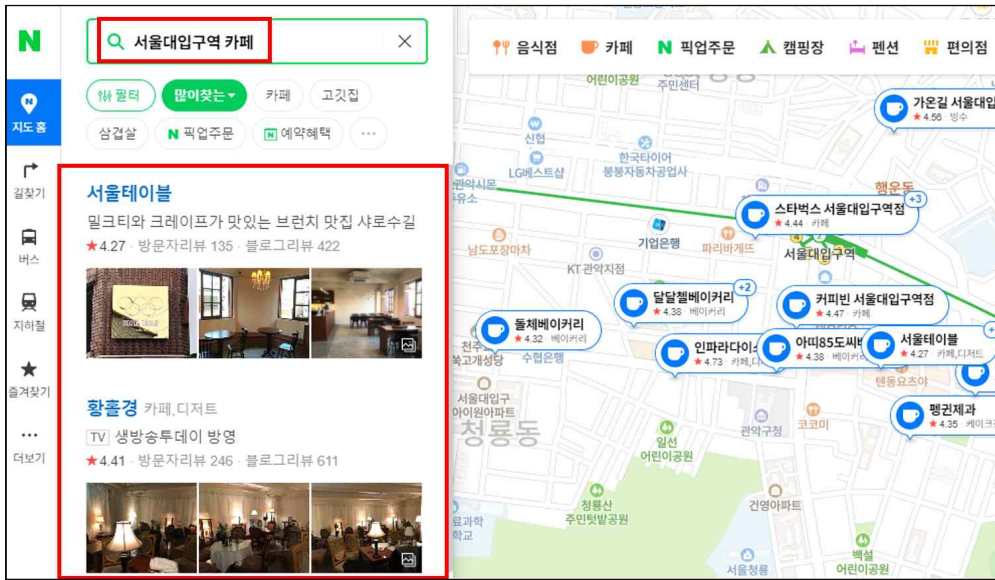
N

지도 홈

길찾기

버스

지하철

즐겨찾기

더보기

서울대입구역 카페

필터 많이찾는 카페 고깃집

삼겹살 N 픽업주문 예약혜택 ···

서울테이블

밀크티와 크레이프가 맛있는 브런치 맛집 샤로수길

★4.27 · 방문자리뷰 135 · 블로그리뷰 422

황홀경 카페,디저트

TV 생방송투데이 방영

★4.41 · 방문자리뷰 246 · 블로그리뷰 611

음식점 카페 N 픽업주문 캠핑장 펜션 편의점

어린이공원

주민센터

가온길 서울대입
★4.56 빙수

신협

한국타이어 봉봉자동차공업사

LG베스트샵

관악시문 유소

행운동

스타벅스 서울대입구역점 +3
★4.44 카페

남도포장마차

기업은행

파리바게뜨

서울대입구역

KT 관악지점

달달첼베이커리 +2
★4.38 베이커리

커피빈 서울대입구역점
★4.47 카페

돌체베이커리
★4.32 베이커리

인파라다이스
★4.73 카페,디

아띠85도씨
★4.38 베이커

서울테이블
★4.27 카페,디저트

천주 북고개성당

수협은행

텐동요츠야

서울대입구 아이원아파트

청룡동

펭귄제과
★4.35 케이크

관악구청

코코이

일신 어린이공원

청룡산 주민텃밭공원

건영아파트

료과학

+2

서울청룡

백설 어린이공원